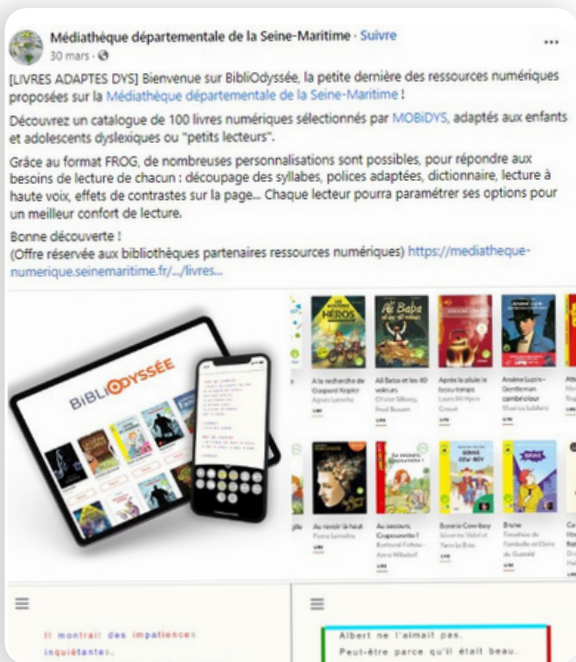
Médiathèque départementale de la Seine-Maritime · Suivre
30 mars ·

...

[LIVRES ADAPTES DYS] Bienvenue sur BibliOdyssée, la petite dernière des ressources numériques proposées sur la Médiathèque départementale de la Seine-Maritime !

Découvrez un catalogue de 100 livres numériques sélectionnés par MOBIDYS, adaptés aux enfants et adolescents dyslexiques ou "petits lecteurs".

Grâce au format FROG, de nombreuses personnalisations sont possibles, pour répondre aux besoins de lecture de chacun : découpage des syllabes, polices adaptées, dictionnaire, lecture à haute voix, effets de contrastes sur la page... Chaque lecteur pourra paramétrer ses options pour un meilleur confort de lecture.

Bonne découverte !
(Offre réservée aux bibliothèques partenaires ressources numériques) https://mediatheque-numerique.seinemaritime.fr/.../livres...

BIBLIODYSSÉE

A la recherche de Gaspard Kepler
Ali Baba et les 40 voleurs
Après la pluie le beau temps
Arsène Lupin - Gentleman cambrioleur
Au revoir là-haut
Au secours, Crapounette !
Bonnie Cow-boy
Brune

Il montrait des impatiences inquiétantes.

Albert ne l'aimait pas.
Peut-être parce qu'il était beau.